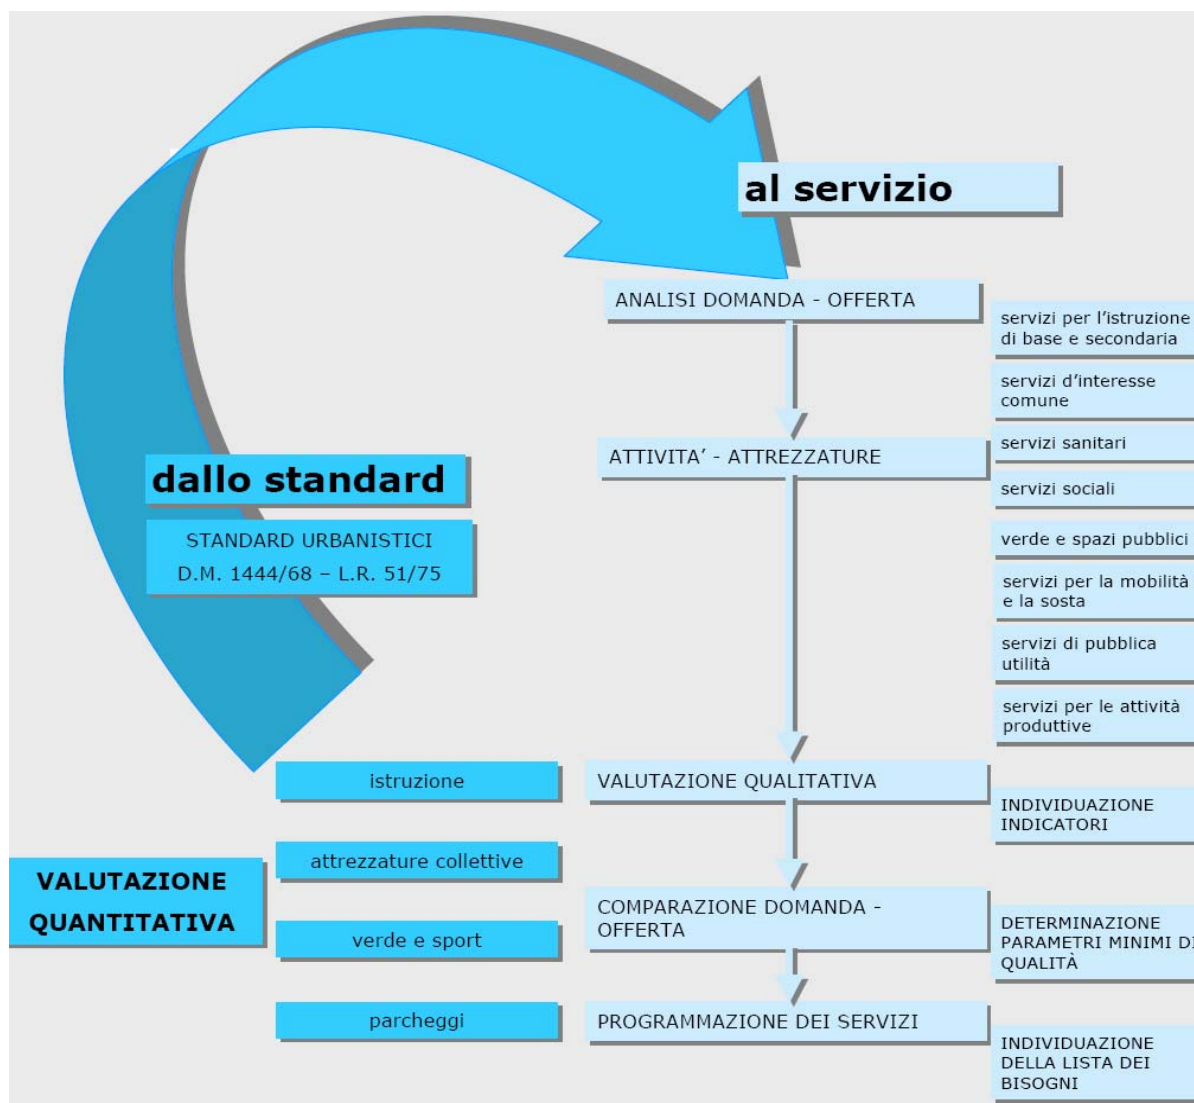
al servizio

ANALISI DOMANDA - OFFERTA

servizi per l'istruzione di base e secondaria

servizi d'interesse comune

ATTIVITA' - ATTREZZATURE

servizi sanitari

servizi sociali

verde e spazi pubblici

servizi per la mobilità e la sosta

servizi di pubblica utilità

servizi per le attività produttive

dallo standard

STANDARD URBANISTICI
D.M. 1444/68 – L.R. 51/75

istruzione

VALUTAZIONE QUALITATIVA

INDIVIDUAZIONE INDICATORI

VALUTAZIONE QUANTITATIVA

attrezzature collettive

verde e sport

COMPARAZIONE DOMANDA - OFFERTA

DETERMINAZIONE PARAMETRI MINIMI DI QUALITÀ

parcheggi

PROGRAMMAZIONE DEI SERVIZI

INDIVIDUAZIONE DELLA LISTA DEI BISOGNI